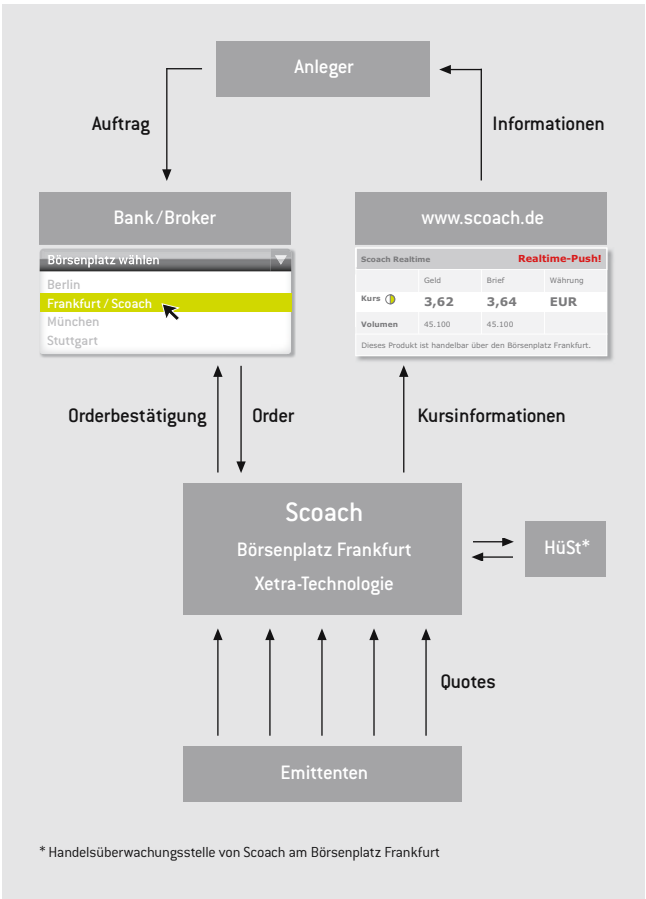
Anleger

Auftrag

Informationen

Bank / Broker

www.scoach.de

Börsenplatz wählen
Berlin
Frankfurt / Scoach
München
Stuttgart

Scoach Realtime | Realtime-Push!

| | Geld | Brief | Währung |
|---|---|---|---|
| Kurs | 3,62 | 3,64 | EUR |
| Volumen | 45.100 | 45.100 | |

Dieses Produkt ist handelbar über den Börsenplatz Frankfurt.

Orderbestätigung

Order

Kursinformationen

Scoach
Börsenplatz Frankfurt
Xetra-Technologie

HüSt*

Quotes

Emittenten

* Handelsüberwachungsstelle von Scoach am Börsenplatz Frankfurt